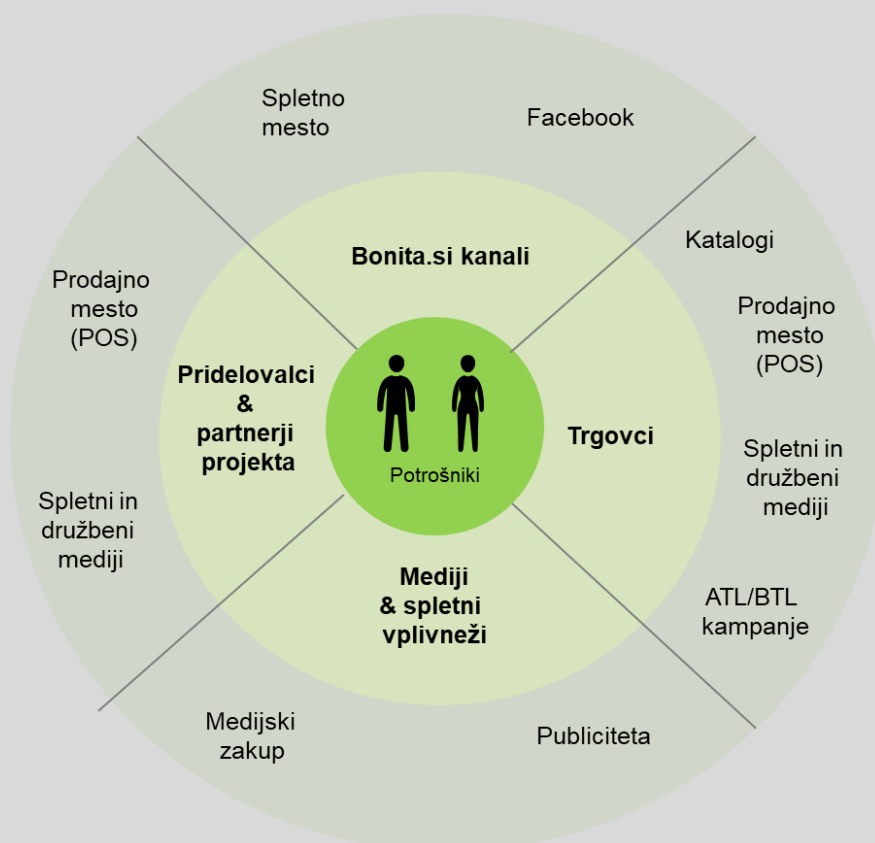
Spletno mesto

Facebook

Bonita.si kanali

Katalogi

Prodajno mesto (POS)

Prodajno mesto (POS)

Pridelovalci & partnerji projekta

Potrošniki

Trgovci

Spletni in družbeni mediji

Spletni in družbeni mediji

Mediji & spletni vplivneži

ATL/BTL kampanje

Medijski zakup

Publiciteta